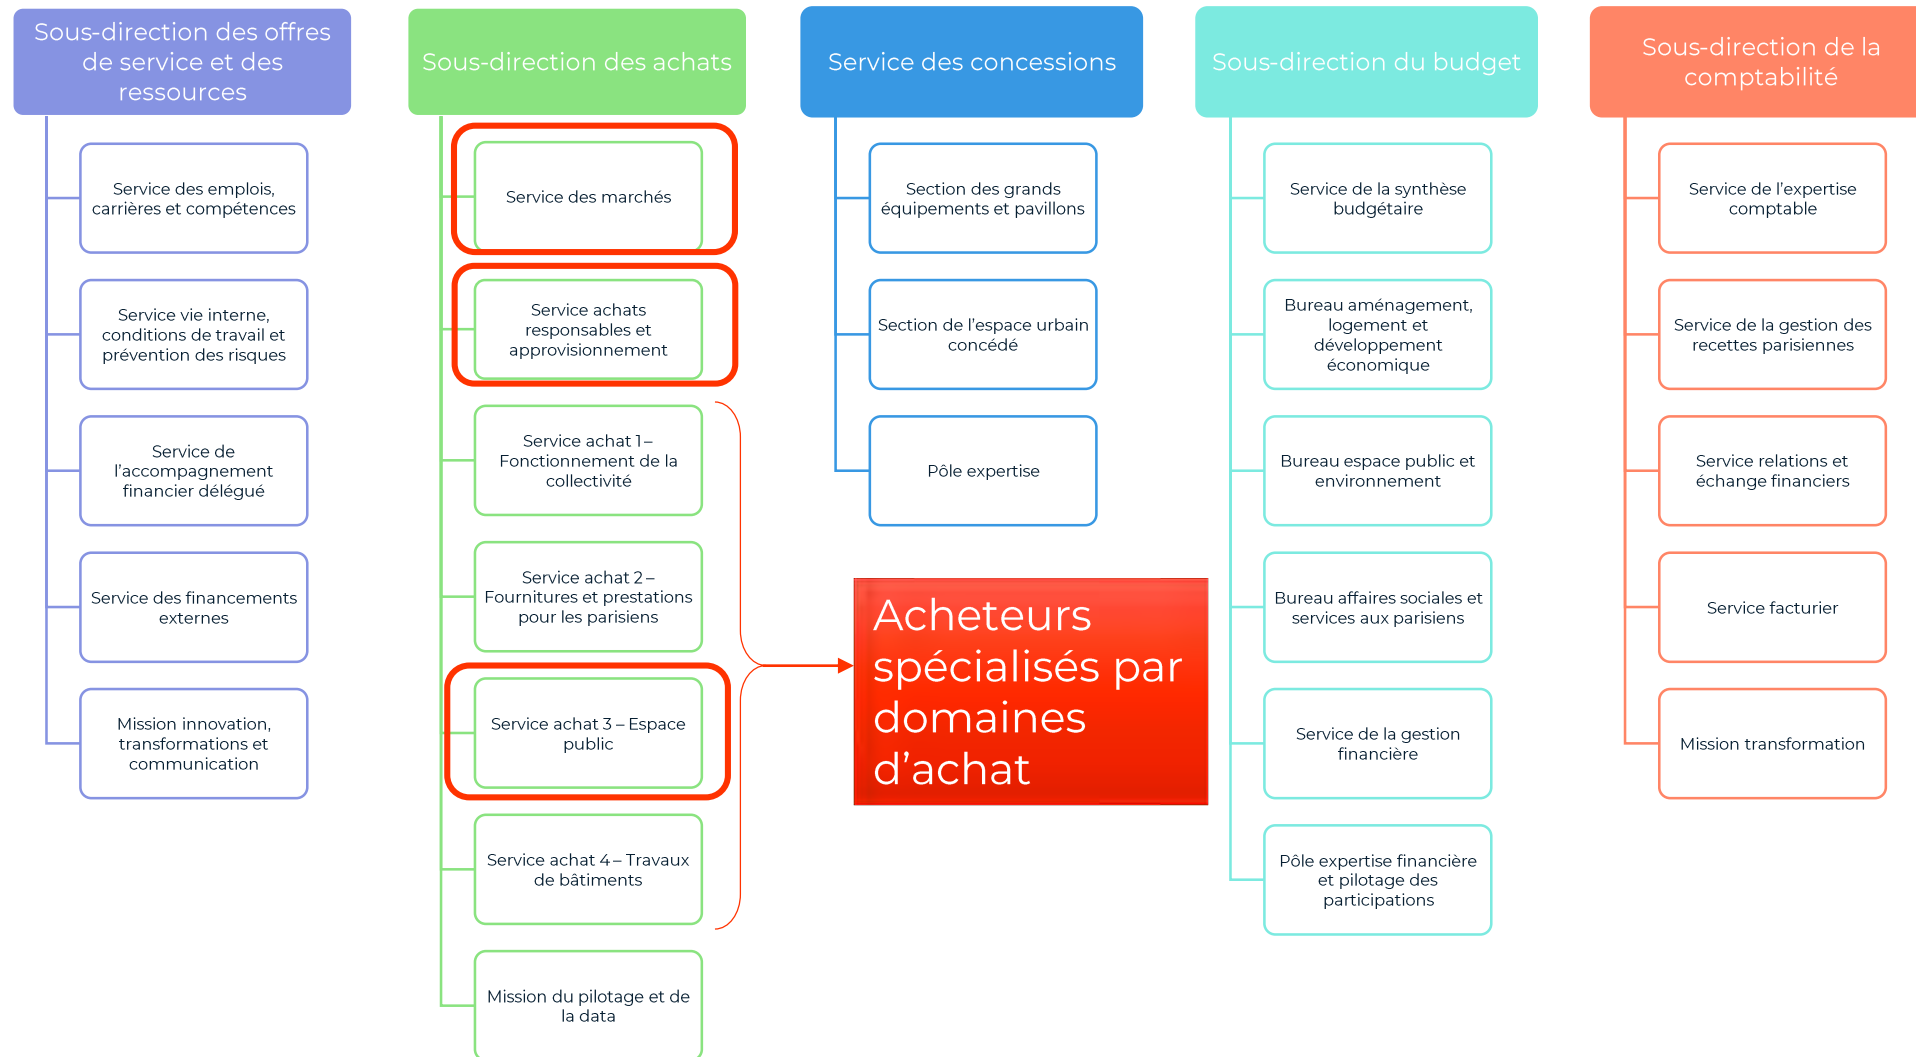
Sous-direction des offres de service et des ressources

Service des emplois, carrières et compétences

Service vie interne, conditions de travail et prévention des risques

Service de l'accompagnement financier délégué

Service des financements externes

Mission innovation, transformations et communication

Sous-direction des achats

Service des marchés

Service achats responsables et approvisionnement

Service achat 1 – Fonctionnement de la collectivité

Service achat 2 – Fournitures et prestations pour les parisiens

Service achat 3 – Espace public

Service achat 4 – Travaux de bâtiments

Mission du pilotage et de la data

Service des concessions

Section des grands équipements et pavillons

Section de l'espace urbain concédé

Pôle expertise

Acheteurs spécialisés par domaines d'achat

Sous-direction du budget

Service de la synthèse budgétaire

Bureau aménagement, logement et développement économique

Bureau espace public et environnement

Bureau affaires sociales et services aux parisiens

Service de la gestion financière

Pôle expertise financière et pilotage des participations

Sous-direction de la comptabilité

Service de l'expertise comptable

Service de la gestion des recettes parisiennes

Service relations et échange financiers

Service facturier

Mission transformation